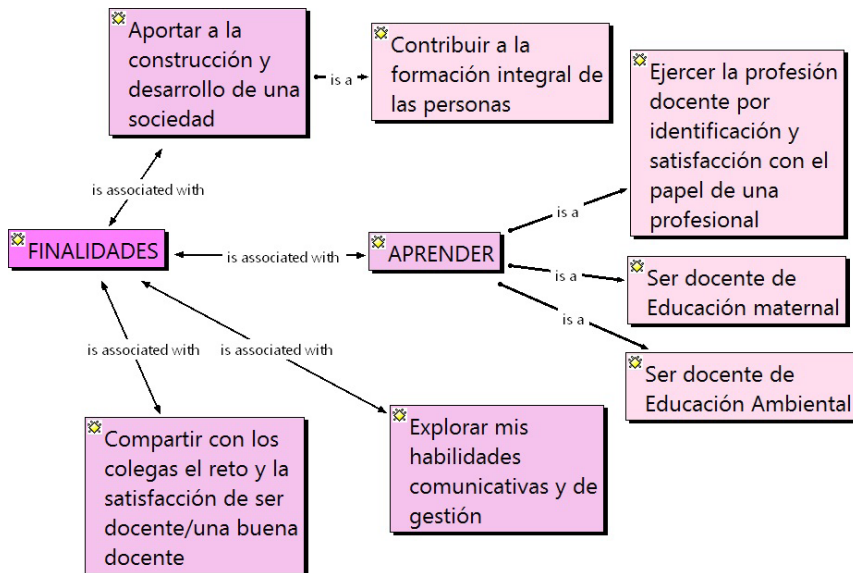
Aportar a la construcción y desarrollo de una sociedad

is a

Contribuir a la formación integral de las personas

Ejercer la profesión docente por identificación y satisfacción con el papel de una profesional

is associated with

FINALIDADES

is associated with

APRENDER

is a

is a

is a

Ser docente de Educación maternal

Ser docente de Educación Ambiental

is associated with

is associated with

Compartir con los colegas el reto y la satisfacción de ser docente/una buena docente

Explorar mis habilidades comunicativas y de gestión